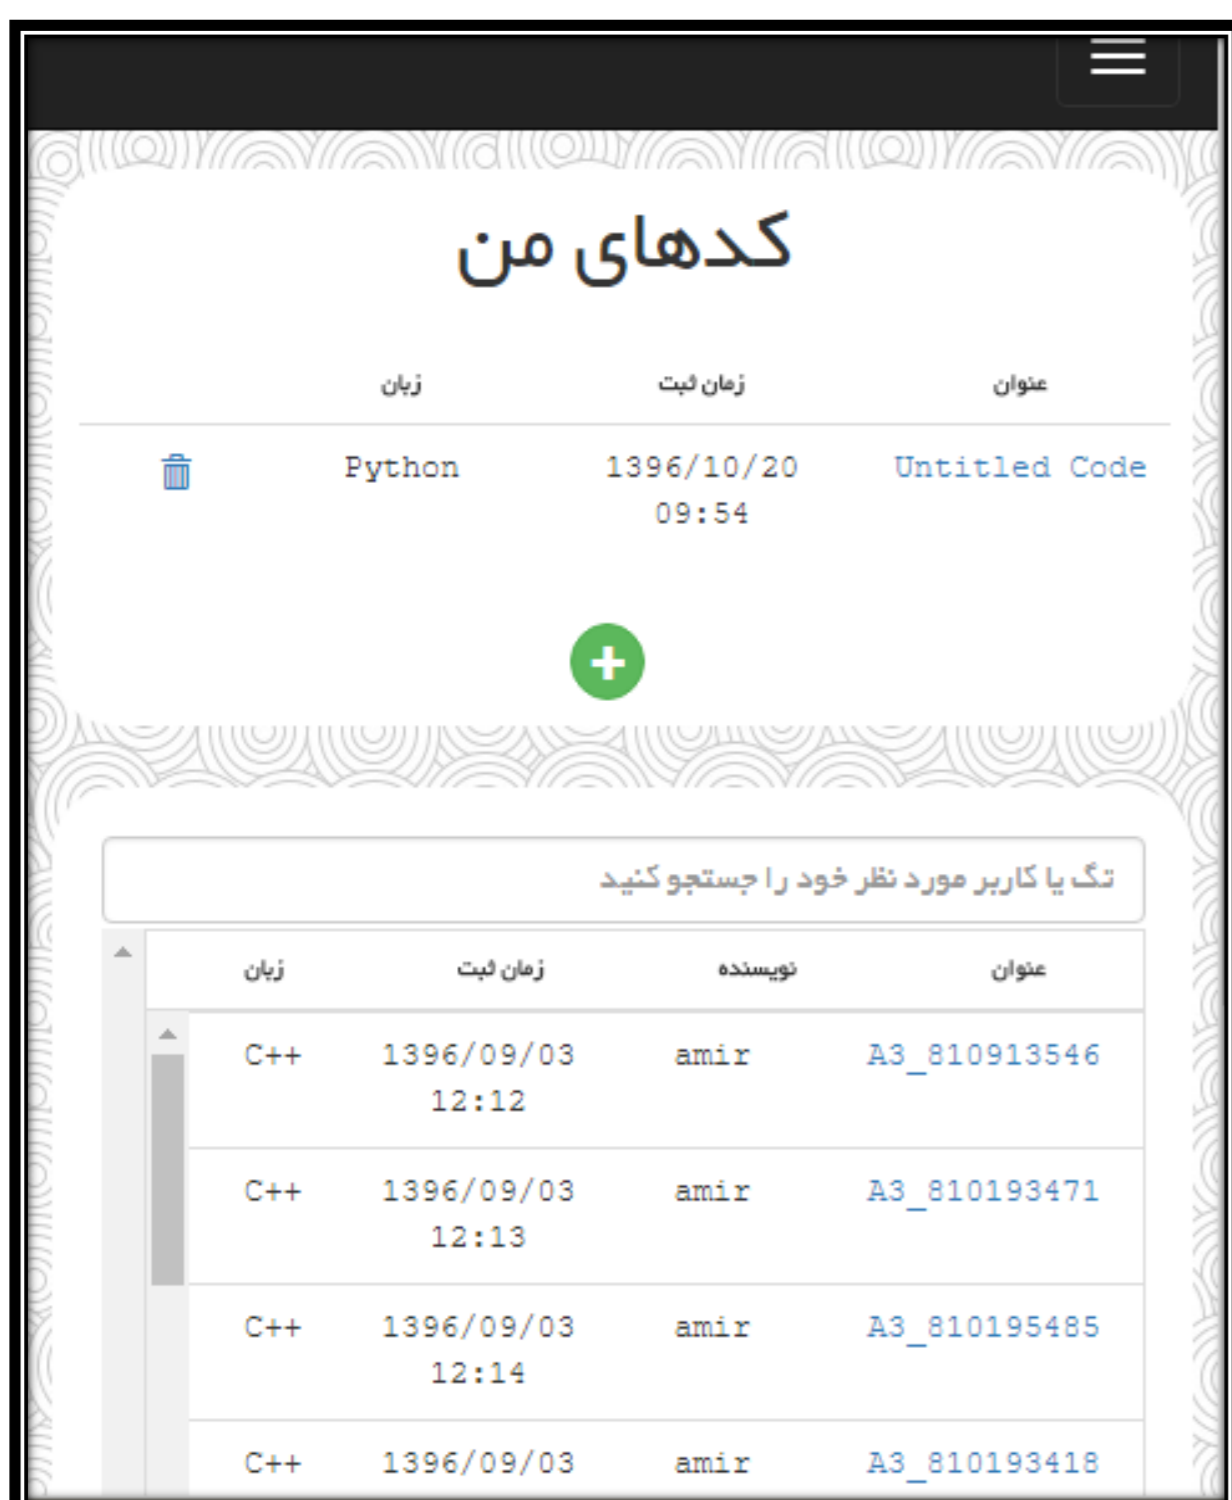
کدهای من

| عنوان | زمان ثبت | زبان |
|---|---|---|
| Untitled Code | 1396/10/20 09:54 | Python |

تگ یا کاربر مورد نظر خود را جستجو کنید

| عنوان | نویسنده | زمان ثبت | زبان |
|---|---|---|---|
| A3_810913546 | amir | 1396/09/03 12:12 | C++ |
| A3_810193471 | amir | 1396/09/03 12:13 | C++ |
| A3_810195485 | amir | 1396/09/03 12:14 | C++ |
| A3_810193418 | amir | 1396/09/03 | C++ |